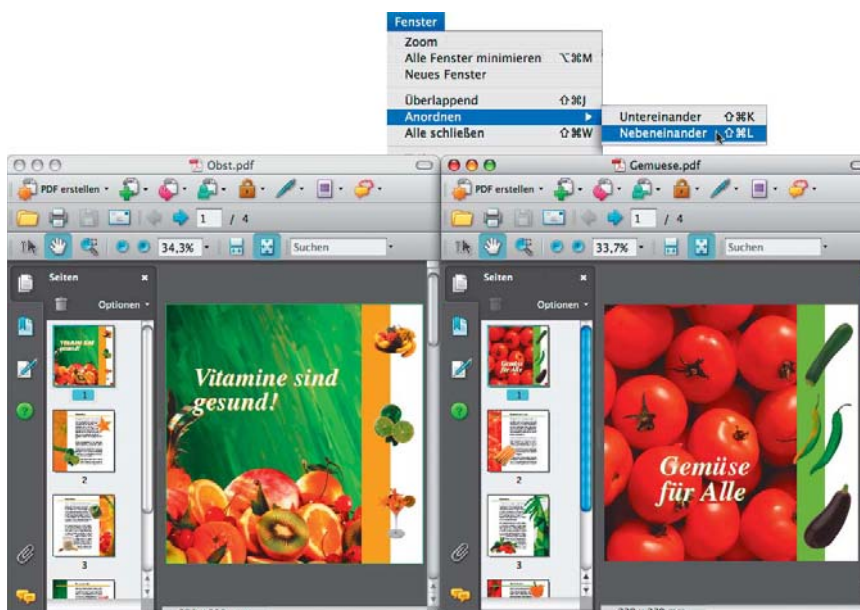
Fenster
Zoom
Alle Fenster minimieren ⌥⌘M
Neues Fenster
Überlappend ⇧⌘J
Anordnen
Alle schließen ⇧⌘W
Untereinander ⇧⌘K
Nebeneinander ⇧⌘L

Obst.pdf
PDF erstellen
1 / 4
34,3%
Suchen
Seiten
Optionen
Vitamine sind gesund!
1
2
3

Gemuese.pdf
PDF erstellen
1 / 4
33,7%
Suchen
Seiten
Optionen
Gemüse für Alle
1
2
3